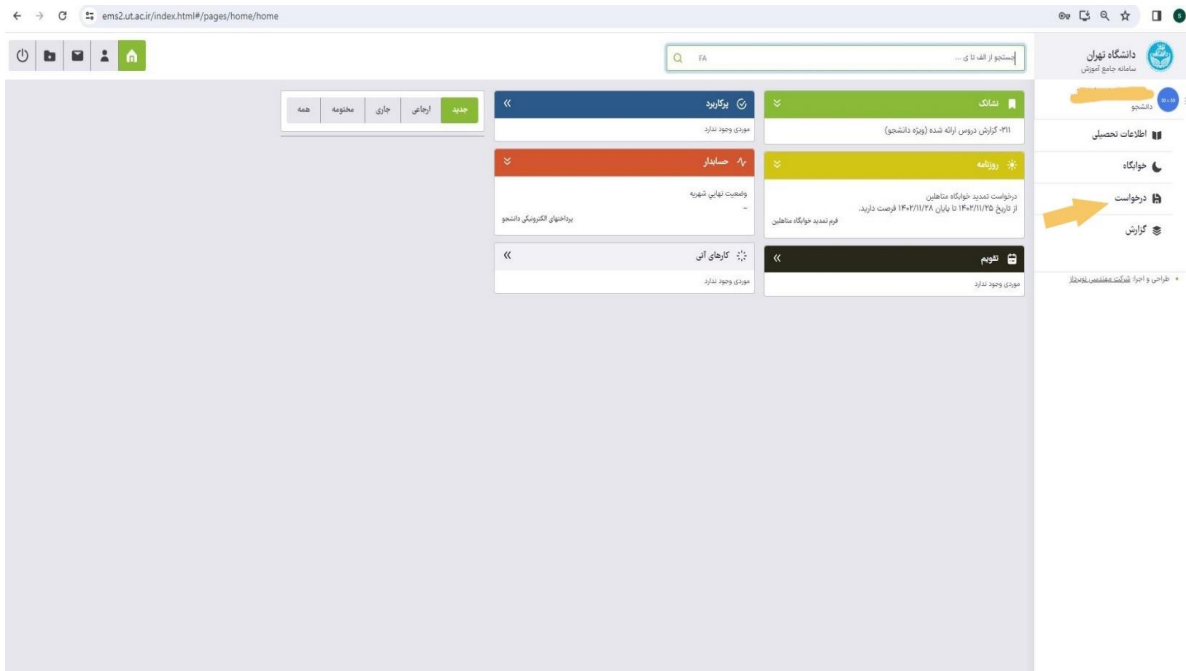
ems2.ut.ac.ir/index.html#/pages/home/home

دانشگاه تهران
سامانه جامع آموزش

جستجو از الف تا ی ...
FA

دانشجو
اطلاعات تحصیلی
خوابگاه
درخواست
گزارش

طراحی و اجرا: شرکت مهندسی نوسازا

نشانک
۲۱۱- گزارش دروس ارائه شده (ویژه دانشجو)

کارپوشه
موردی وجود ندارد

روزنامه
درخواست تمدید خوابگاه متاهلین
از تاریخ ۱۴۰۲/۱۱/۲۵ تا پایان ۱۴۰۲/۱۱/۲۸ فرصت دارید.
فرم تمدید خوابگاه متاهلین

حسابدار
وضعیت نهایی شهریه
-
پرداختهای الکترونیکی دانشجو

تقویم
موردی وجود ندارد

کارهای آنی
موردی وجود ندارد

جدید | ارجاعی | جاری | مختومه | همه